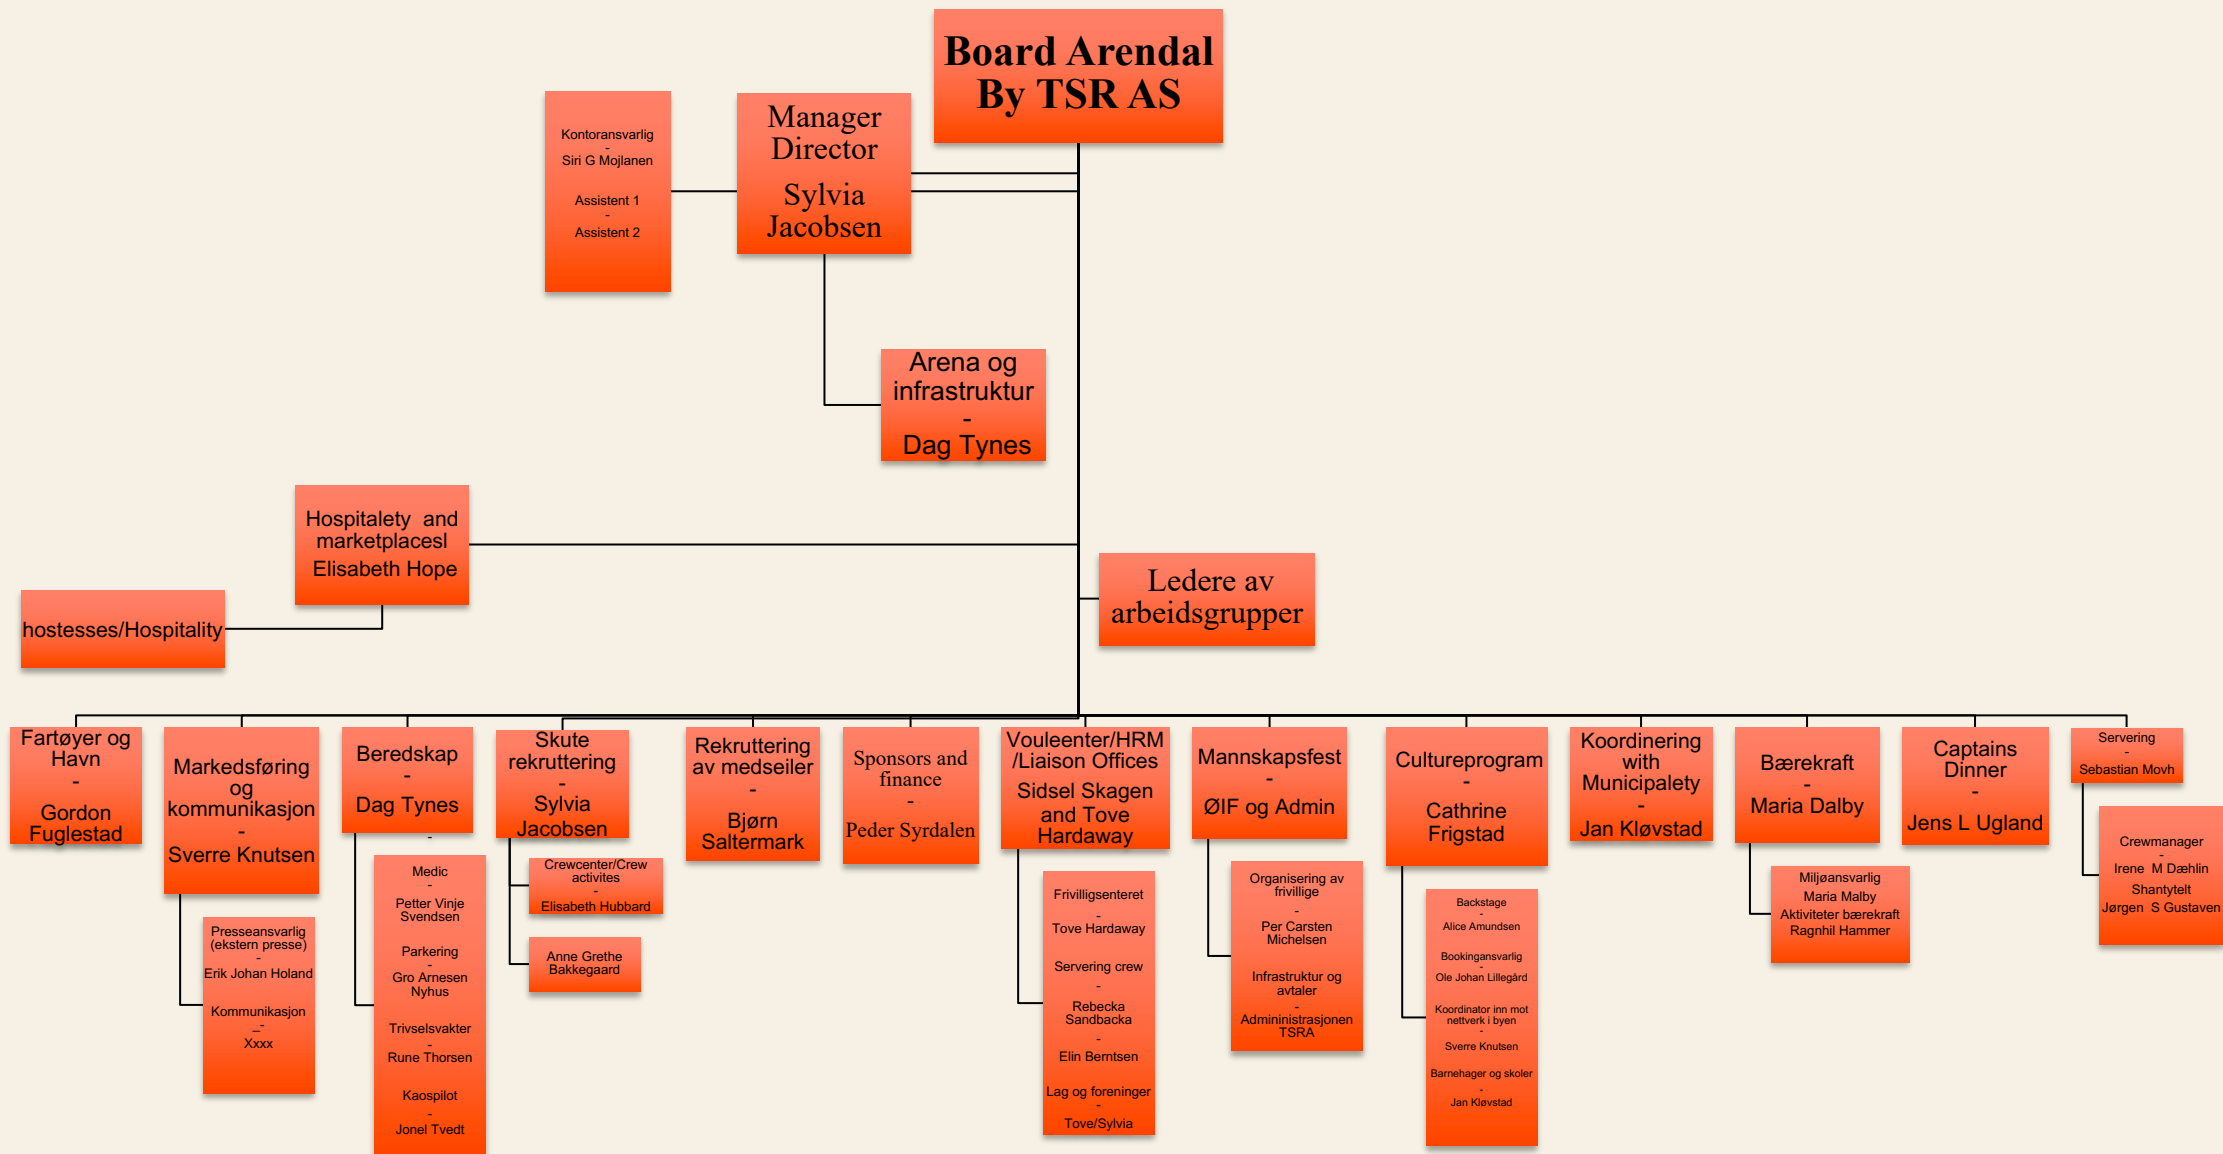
Board Arendal By TSR AS

Kontoransvarlig
-
Siri G Mojlanen

Assistent 1
-
Assistent 2

Manager Director
Sylvia Jacobsen

Arena og infrastruktur
-
Dag Tynes

Hospitalety and marketplacesl
Elisabeth Hope

hostesses/Hospitality

Ledere av arbeidsgrupper

Fartøyer og Havn
-
Gordon Fuglestad

Markedsføring og kommunikasjon
-
Sverre Knutsen

Presseansvarlig (ekstern presse)
-
Erik Johan Holand

Kommunikasjon
-
Xxxx

Beredskap
-
Dag Tynes
-

Medic
-
Petter Vinje Svendsen

Parkering
-
Gro Arnesen Nyhus

Trivselsvakter
-
Rune Thorsen

Kaospilot
-
Jonel Tvedt

Skute rekruttering
-
Sylvia Jacobsen

Crewcenter/Crew activites
-
Elisabeth Hubbard

Anne Grethe Bakkegaard

Rekruttering av medseiler
-
Bjørn Saltermark

Sponsors and finance
-
Peder Syrdalen

Vouleenter/HRM /Liaison Offices
Sidsel Skagen and Tove Hardaway

Frivilligsenteret
-
Tove Hardaway

Servering crew
-
Rebecka Sandbacka
-
Elin Berntsen

Lag og foreninger
-
Tove/Sylvia

Mannskapsfest
-
ØIF og Admin

Organisering av frivillige
-
Per Carsten Michelsen

Infrastruktur og avtaler
-
Admininistrasjonen TSRA

Cultureprogram
-
Cathrine Frigstad

Backstage
-
Alice Amundsen

Bookingansvarlig
-
Ole Johan Lillegård

Koordinator inn mot nettverk i byen
-
Sverre Knutsen

Barnehager og skoler
-
Jan Kløvstad

Koordinering with Municipalety
-
Jan Kløvstad

Bærekraft
-
Maria Dalby

Miljøansvarlig
Maria Malby
Aktiviteter bærekraft
Ragnhil Hammer

Captains Dinner
-
Jens L Ugland

Servering
-
Sebastian Movh

Crewmanager
-
Irene M Dæhlin
Shantytelt
Jørgen S Gustaven